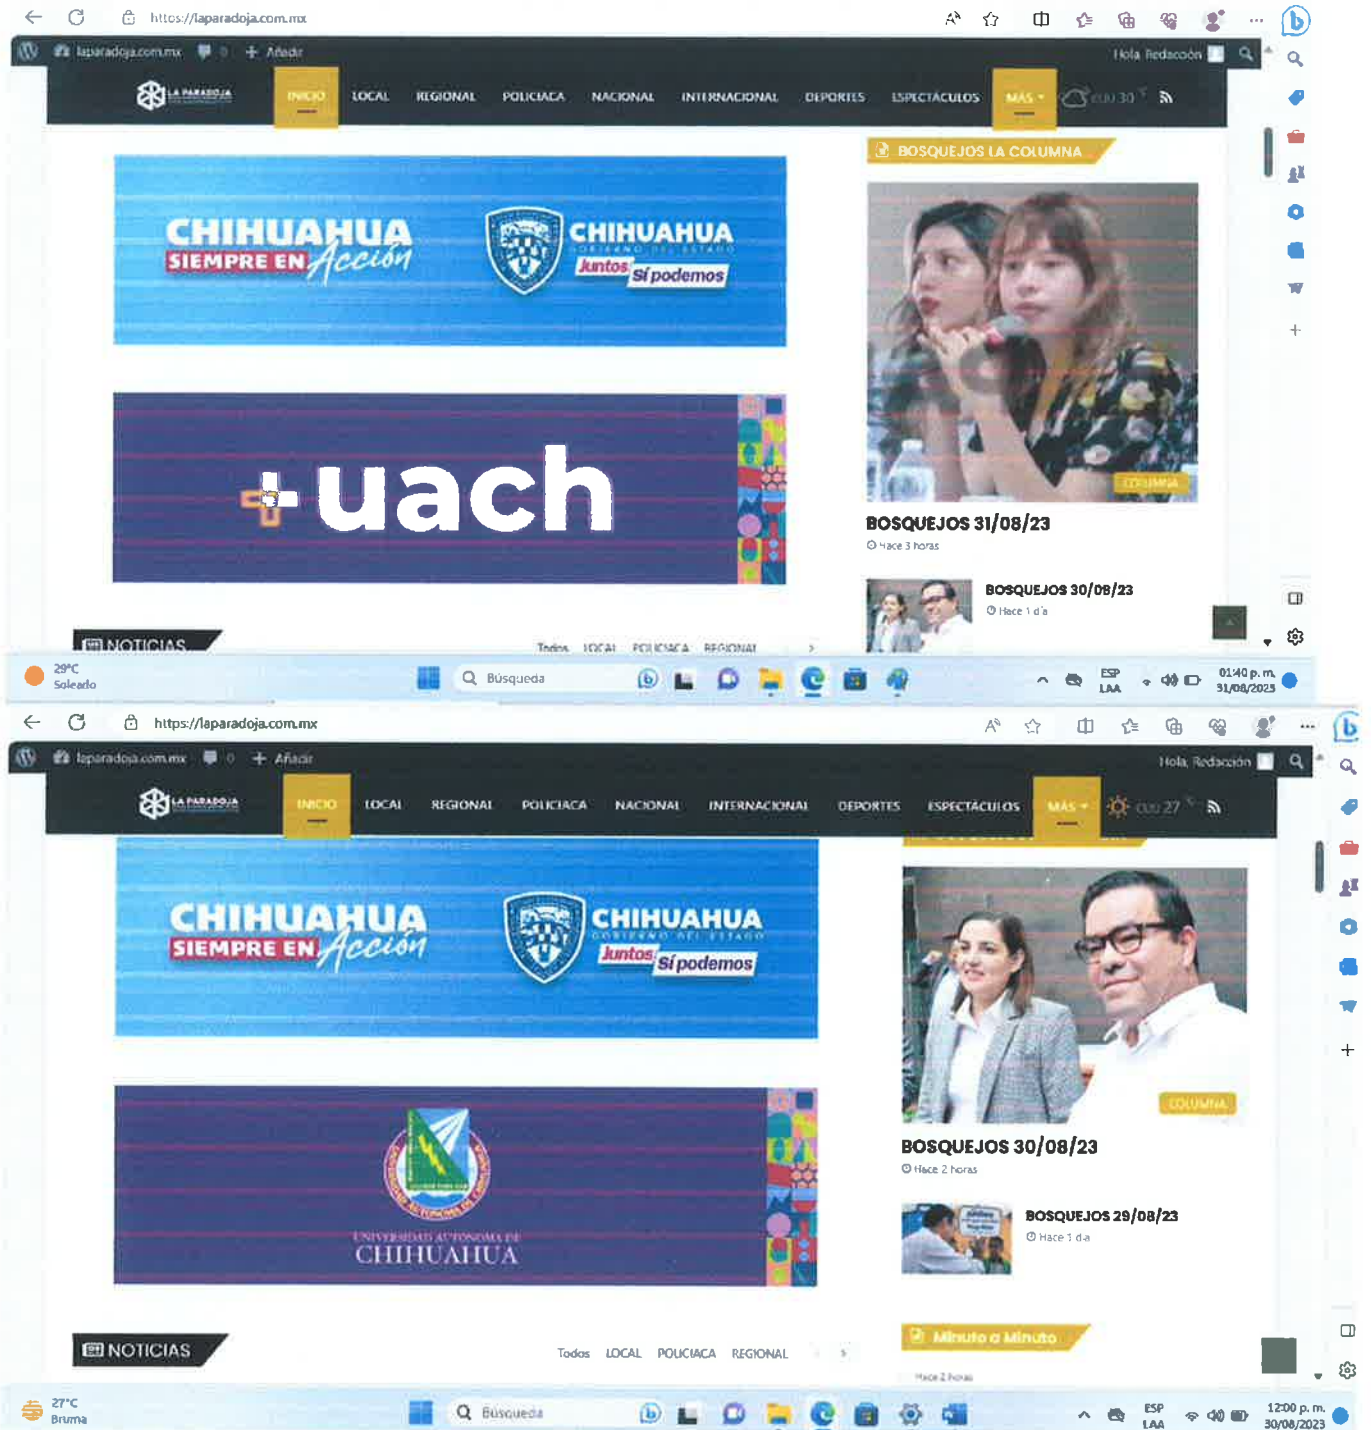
https://laparadoja.com.mx

laparadoja.com.mx 0 + Añadir Hola, Redacción

LA PARADOJA INICIO LOCAL REGIONAL POLICIACA NACIONAL INTERNACIONAL DEPORTES ESPECTACULOS MÁS CUU 30

CHIHUAHUA SIEMPRE EN Acción CHIHUAHUA GOBIERNO DEL ESTADO Juntos Sí podemos

BOSQUEJOS LA COLUMNA

COLUMNA

BOSQUEJOS 31/08/23
Hace 3 horas

BOSQUEJOS 30/08/23
Hace 1 día

+uach

NOTICIAS

Todos LOCAL POLICIACA REGIONAL

29°C Soleado Búsqueda ESP LAA 01:40 p. m. 31/08/2023

https://laparadoja.com.mx

laparadoja.com.mx 0 + Añadir Hola, Redacción

LA PARADOJA INICIO LOCAL REGIONAL POLICIACA NACIONAL INTERNACIONAL DEPORTES ESPECTACULOS MÁS CUU 27

CHIHUAHUA SIEMPRE EN Acción CHIHUAHUA GOBIERNO DEL ESTADO Juntos Sí podemos

COLUMNA

BOSQUEJOS 30/08/23
Hace 2 horas

BOSQUEJOS 29/08/23
Hace 1 día

UNIVERSIDAD AUTÓNOMA DE CHIHUAHUA

NOTICIAS

Todos LOCAL POLICIACA REGIONAL

Minuto a Minuto

Hace 2 horas

27°C Bruma Búsqueda ESP LAA 12:00 p. m. 30/08/2023